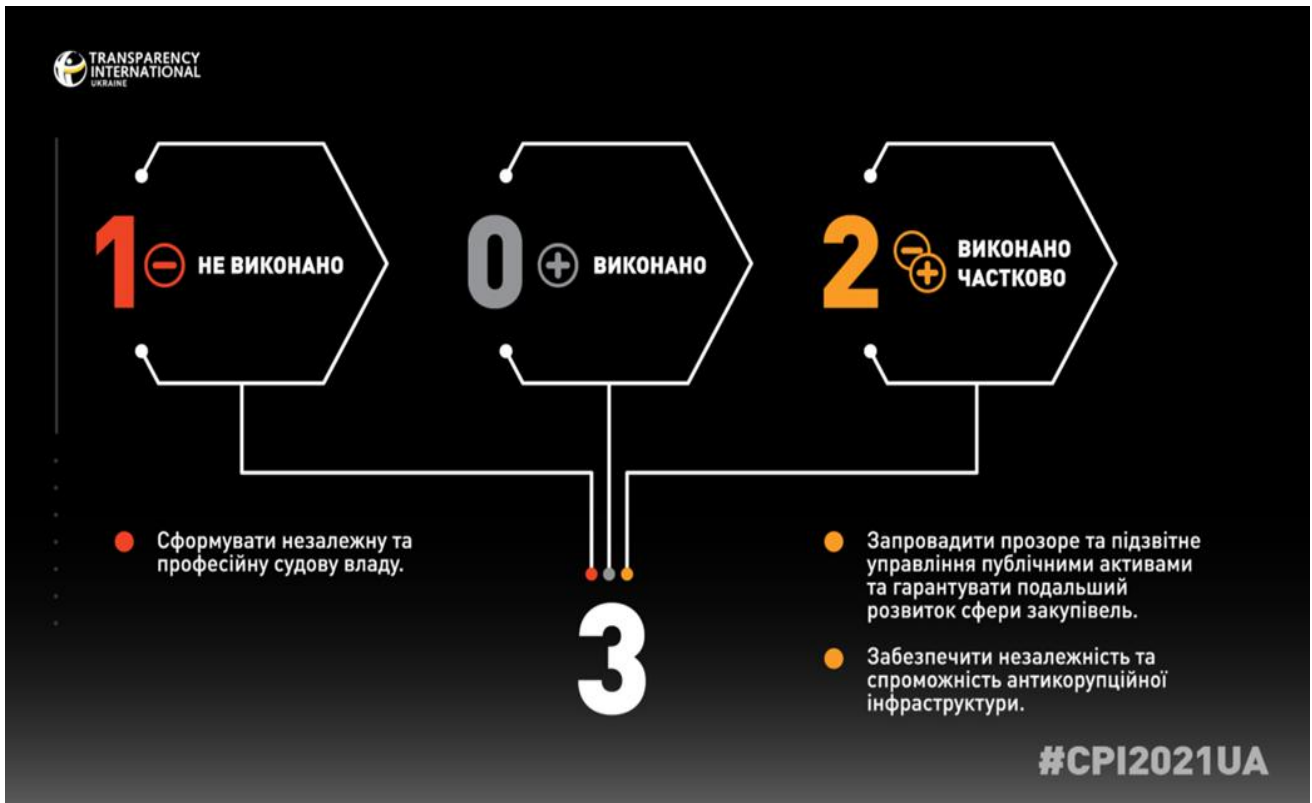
TRANSPARENCY INTERNATIONAL UKRAINE

1 НЕ ВИКОНАНО

0 ВИКОНАНО

2 ВИКОНАНО ЧАСТКОВО

Сформувати незалежну та професійну судову владу.

3

Запровадити прозоре та підзвітне управління публічними активами та гарантувати подальший розвиток сфери закупівель.

Забезпечити незалежність та спроможність антикорупційної інфраструктури.

#CPI2021UA